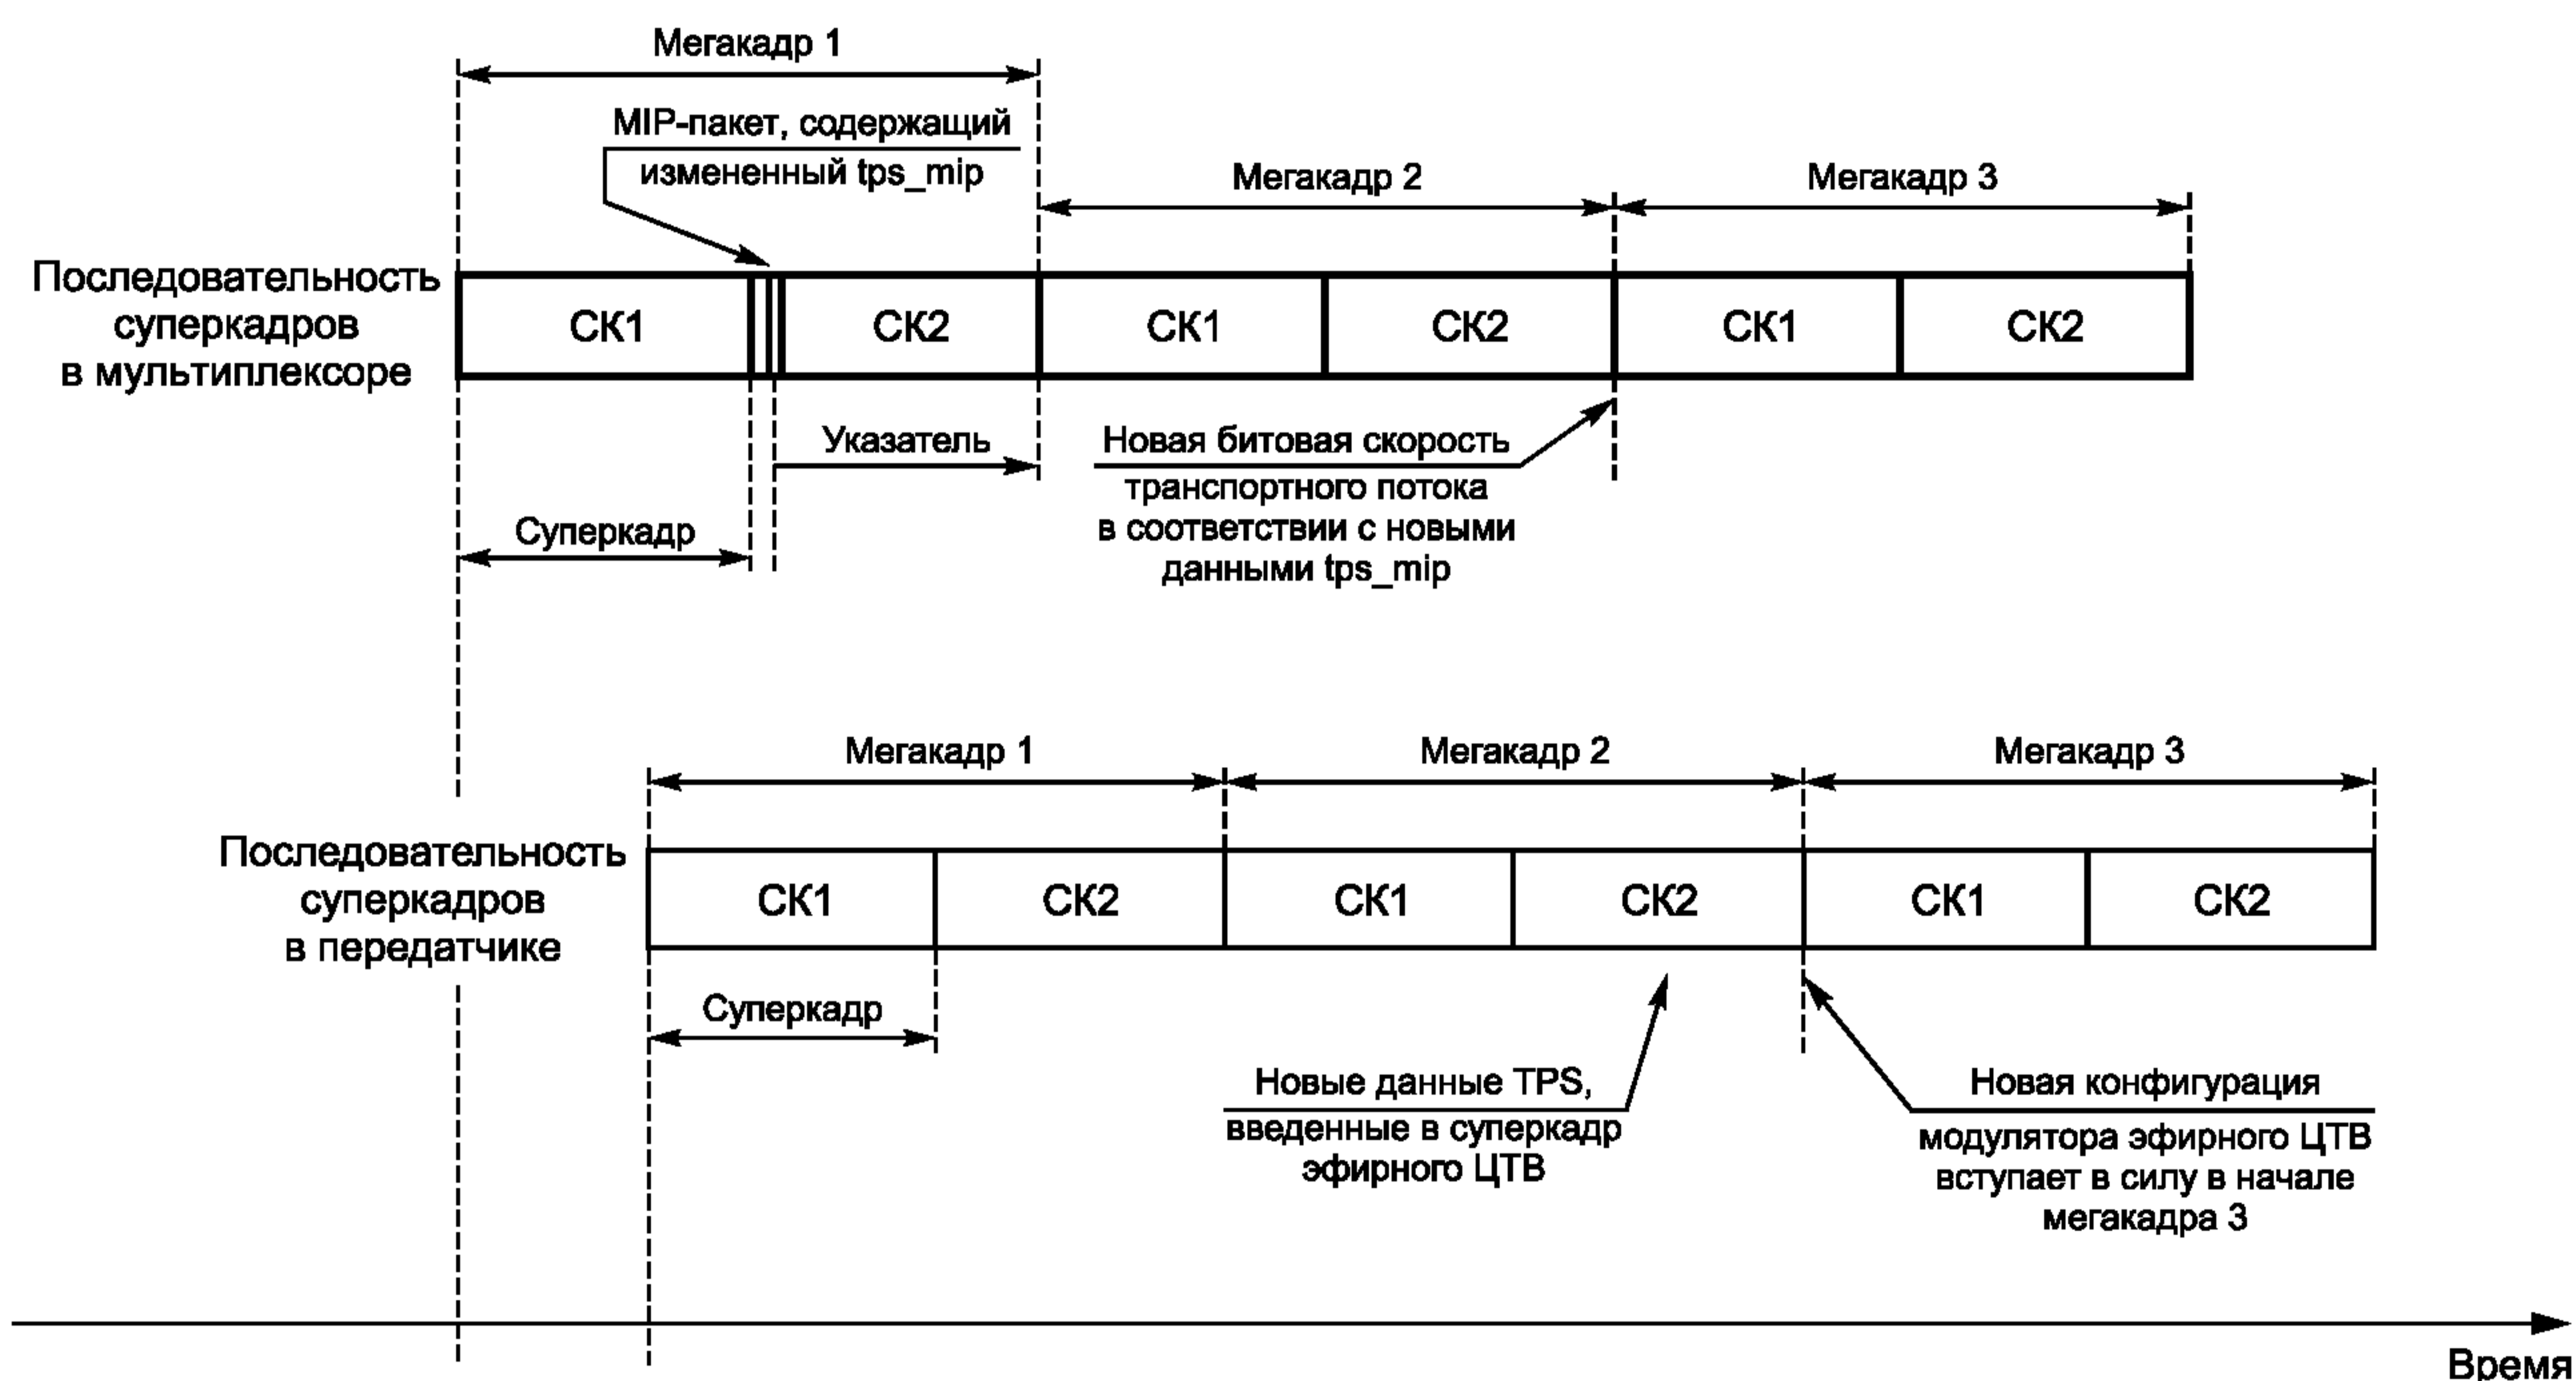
Мегакадр 1

MIP-пакет, содержащий измененный tps_mip

Мегакадр 2

Мегакадр 3

Последовательность суперкадров в мультиплексоре

СК1

СК2

СК1

СК2

СК1

СК2

Указатель

Новая битовая скорость транспортного потока в соответствии с новыми данными tps_mip

Суперкадр

Мегакадр 1

Мегакадр 2

Мегакадр 3

Последовательность суперкадров в передатчике

СК1

СК2

СК1

СК2

СК1

СК2

Суперкадр

Новые данные TPS, введенные в суперкадр эфирного ЦТВ

Новая конфигурация модулятора эфирного ЦТВ вступает в силу в начале мегакадра 3

Время